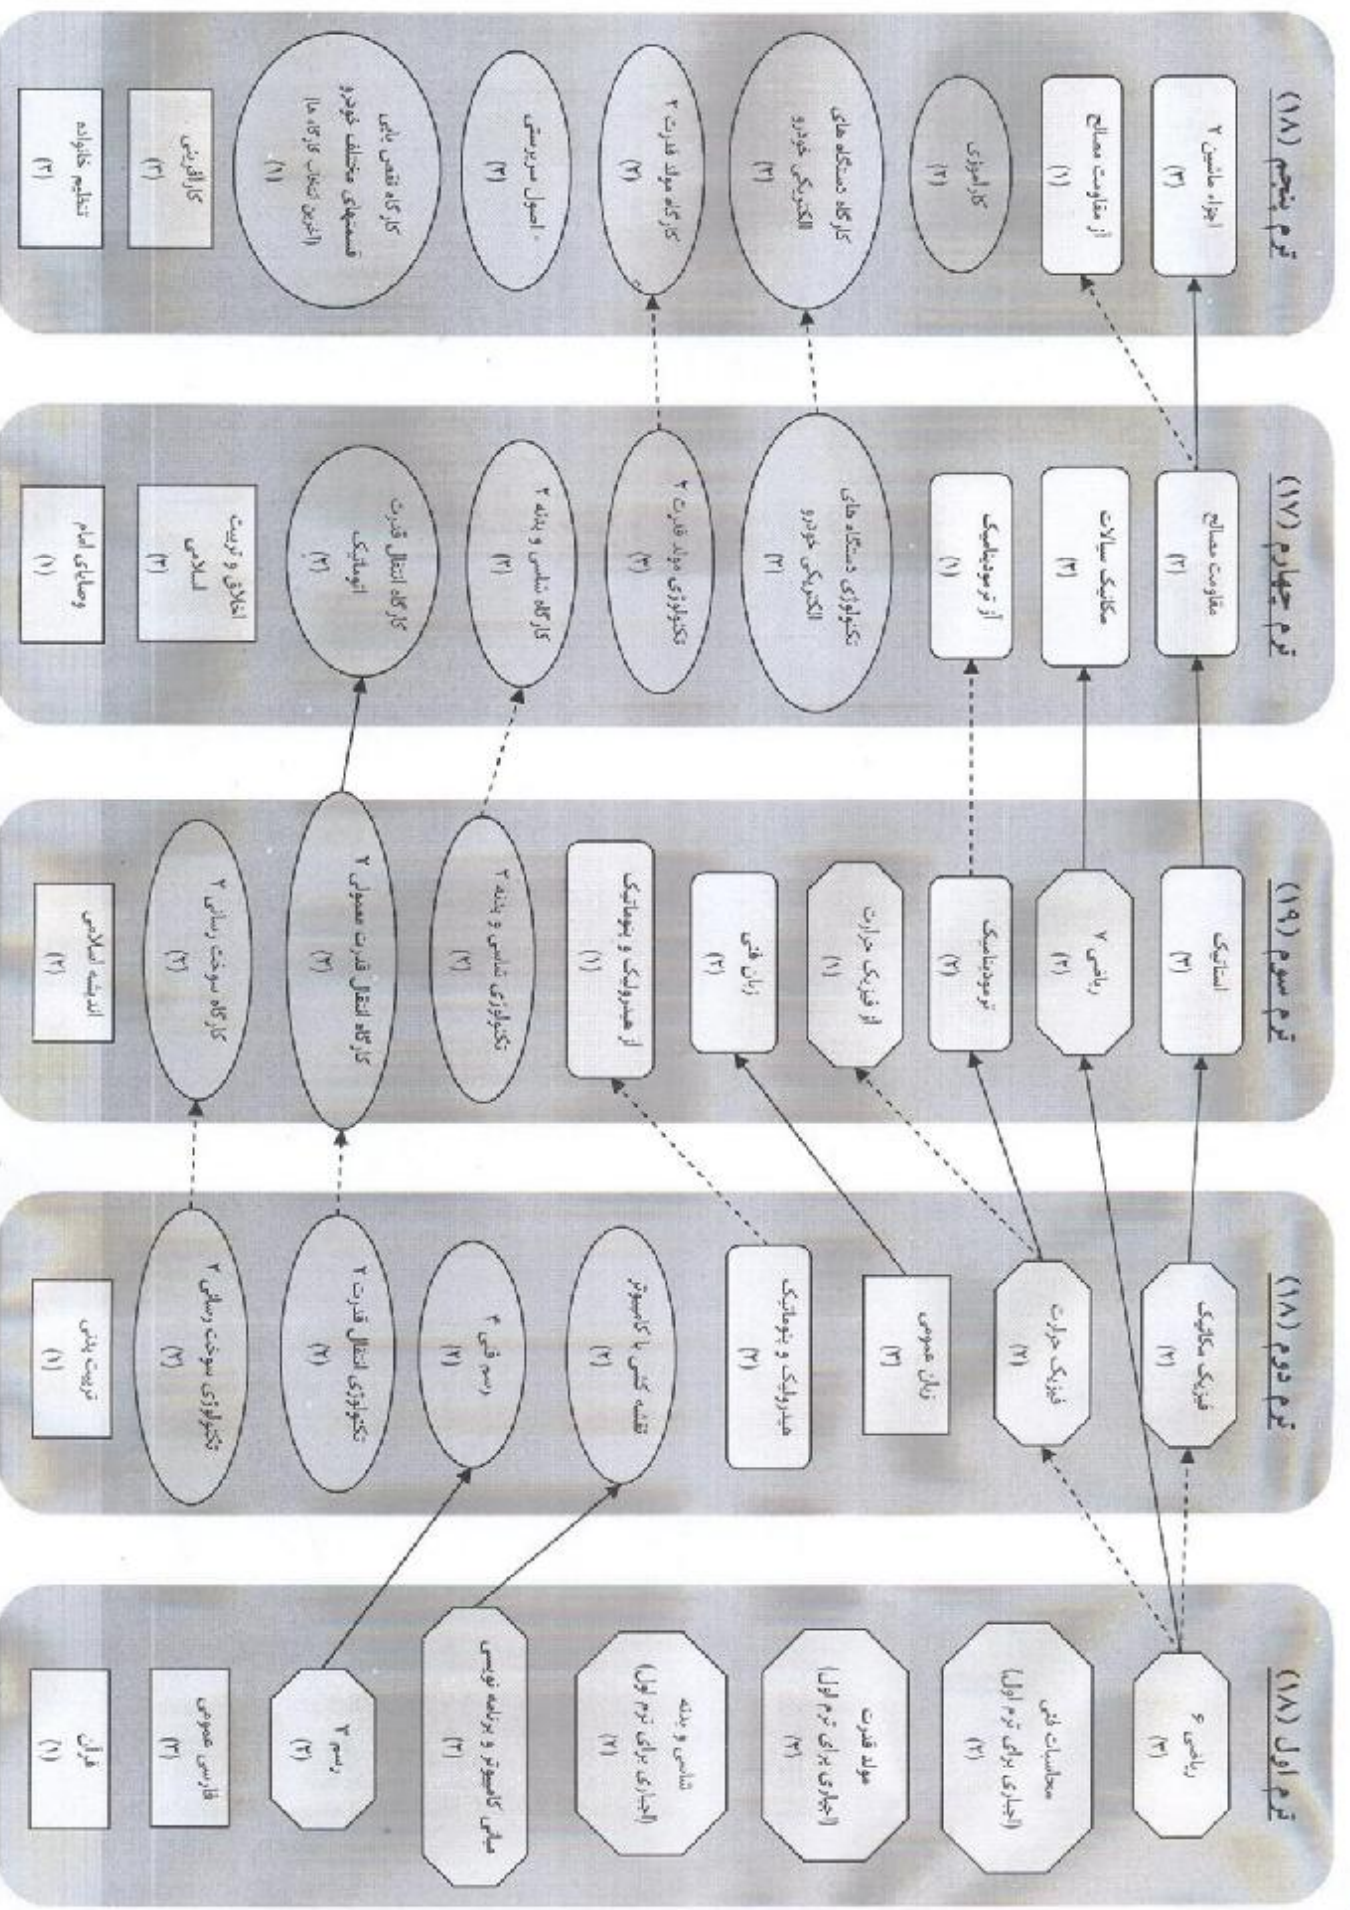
ترم اول (۱۸)

ریاضی ۱
(۲)

محاسبات فنی
(اجباری برای ترم اول)
(۲)

مولد قدرت
(اجباری برای ترم اول)
(۲)

شاسی و بدنه
(اجباری برای ترم اول)
(۲)

مبانی کامپیوتر و برنامه نویسی
(۲)

رسم ۲
(۲)

فارسی عمومی
(۳)

قرآن
(۱)

ترم دوم (۱۸)

فیزیک مکانیک
(۲)

فیزیک حرارت
(۲)

زبان عمومی
(۳)

هیدرولیک و نیوماتیک
(۲)

نقشه کشی با کامپیوتر
(۲)

رسم فنی ۳
(۲)

تکنولوژی انتقال قدرت ۲
(۲)

تکنولوژی سوخت رسانی ۲
(۲)

تربیت بدنی
(۱)

ترم سوم (۱۹)

استاتیک
(۲)

ریاضی ۲
(۲)

ترمودینامیک
(۲)

آز فیزیک حرارت
(۱)

زبان فنی
(۲)

آز هیدرولیک و نیوماتیک
(۱)

تکنولوژی شاسی و بدنه ۲
(۲)

کارگاه انتقال قدرت معمولی ۲
(۲)

کارگاه سوخت رسانی ۲
(۲)

اندیشه اسلامی
(۲)

ترم چهارم (۱۷)

مقاومت مصالح
(۲)

مکانیک سیالات
(۲)

آز ترمودینامیک
(۱)

تکنولوژی دستگاه های الکتریکی خودرو
(۲)

تکنولوژی مولد قدرت ۲
(۲)

کارگاه شاسی و بدنه ۲
(۲)

کارگاه انتقال قدرت اتوماتیک
(۲)

اخلاق و تربیت اسلامی
(۲)

وصایای امام
(۱)

ترم پنجم (۱۸)

اجزاء ماشین ۲
(۳)

آز مقاومت مصالح
(۱)

کارآموزی
(۲)

کارگاه دستگاه های الکتریکی خودرو
(۲)

کارگاه مولد قدرت ۲
(۲)

اصول سرویس
(۲)

کارگاه نقص یابی
قسمتهای مختلف خودرو
(آخرین انتخاب کارگاه ها)
(۱)

کارآفرینی
(۲)

تنظیم خانواده
(۲)